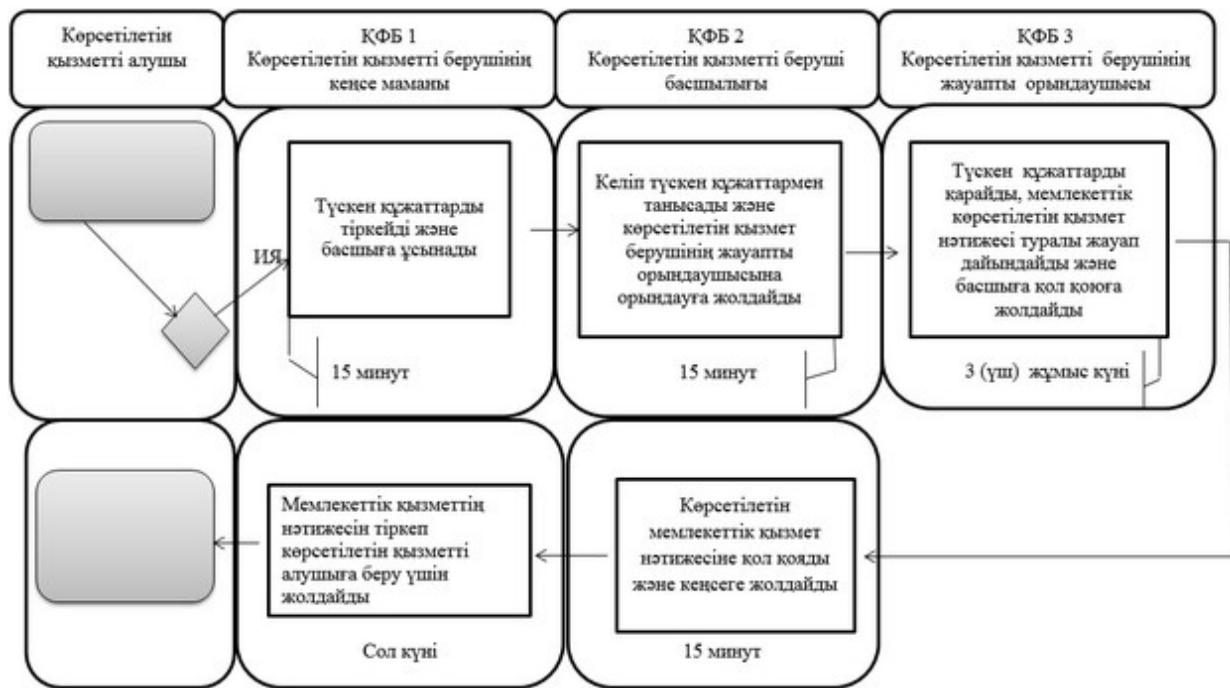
Көрсетілетін қызметті алушы

ҚФБ 1
Көрсетілетін қызметті берушінің кеңсе маманы

ҚФБ 2
Көрсетілетін қызметті беруші басшылығы

ҚФБ 3
Көрсетілетін қызметті берушінің жауапты орындаушысы

ИЯ

Түскен құжаттарды тіркейді және басшыға ұсынады

15 минут

Келіп түскен құжаттармен танысады және көрсетілетін қызмет берушінің жауапты орындаушысына орындауға жолдайды

15 минут

Түскен құжаттарды қарайды, мемлекеттік көрсетілетін қызмет нәтижесі туралы жауап дайындайды және басшыға қол қоюға жолдайды

3 (үш) жұмыс күні

Мемлекеттік қызметтің нәтижесін тіркеп көрсетілетін қызметті алушыға беру үшін жолдайды

Сол күні

Көрсетілетін мемлекеттік қызмет нәтижесіне қол қояды және кеңсеге жолдайды

15 минут